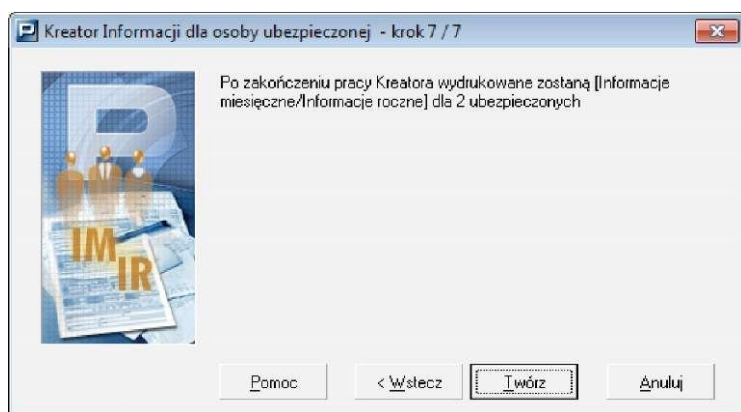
Kreator Informacji dla osoby ubezpieczonej - krok 7 / 7

Po zakończeniu pracy Kreatora wydrukowane zostaną [Informacje miesięczne/Informacje roczne] dla 2 ubezpieczonych

IM IR

Pomoc

< Wstecz

Twórz

Anuluj